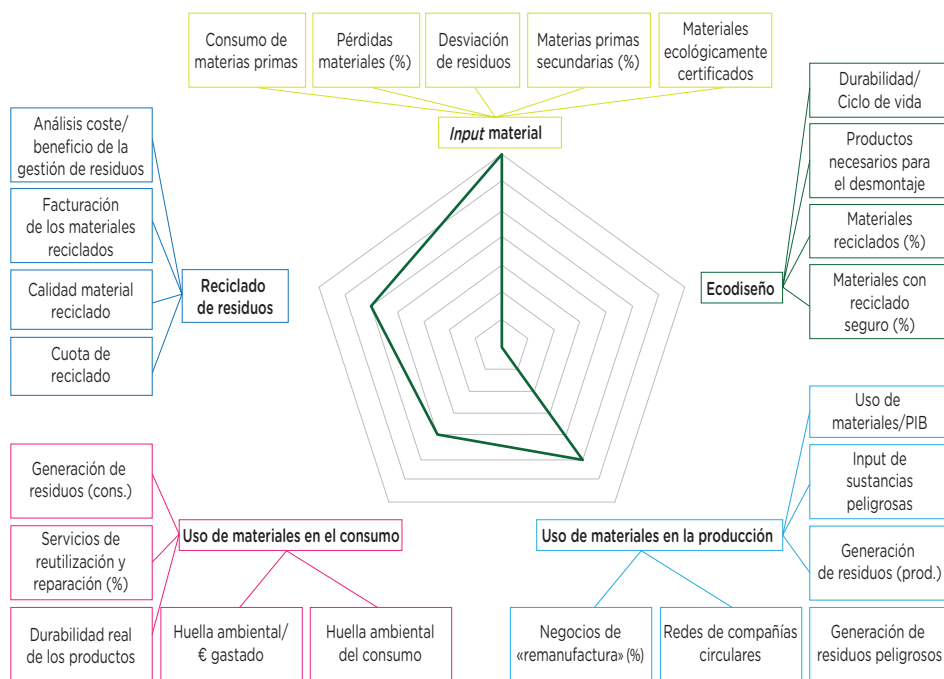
Consumo de materias primas

Pérdidas materiales (%)

Desviación de residuos

Materias primas secundarias (%)

Materiales ecológicamente certificados

*Input* material

Durabilidad/ Ciclo de vida

Productos necesarios para el desmontaje

Materiales reciclados (%)

Materiales con reciclado seguro (%)

Ecodiseño

Análisis coste/ beneficio de la gestión de residuos

Facturación de los materiales reciclados

Calidad material reciclado

Cuota de reciclado

Reciclado de residuos

Uso de materiales/PIB

Input de sustancias peligrosas

Generación de residuos (prod.)

Uso de materiales en la producción

Negocios de «remanufactura» (%)

Redes de compañías circulares

Generación de residuos peligrosos

Generación de residuos (cons.)

Servicios de reutilización y reparación (%)

Durabilidad real de los productos

Uso de materiales en el consumo

Huella ambiental/ € gastado

Huella ambiental del consumo